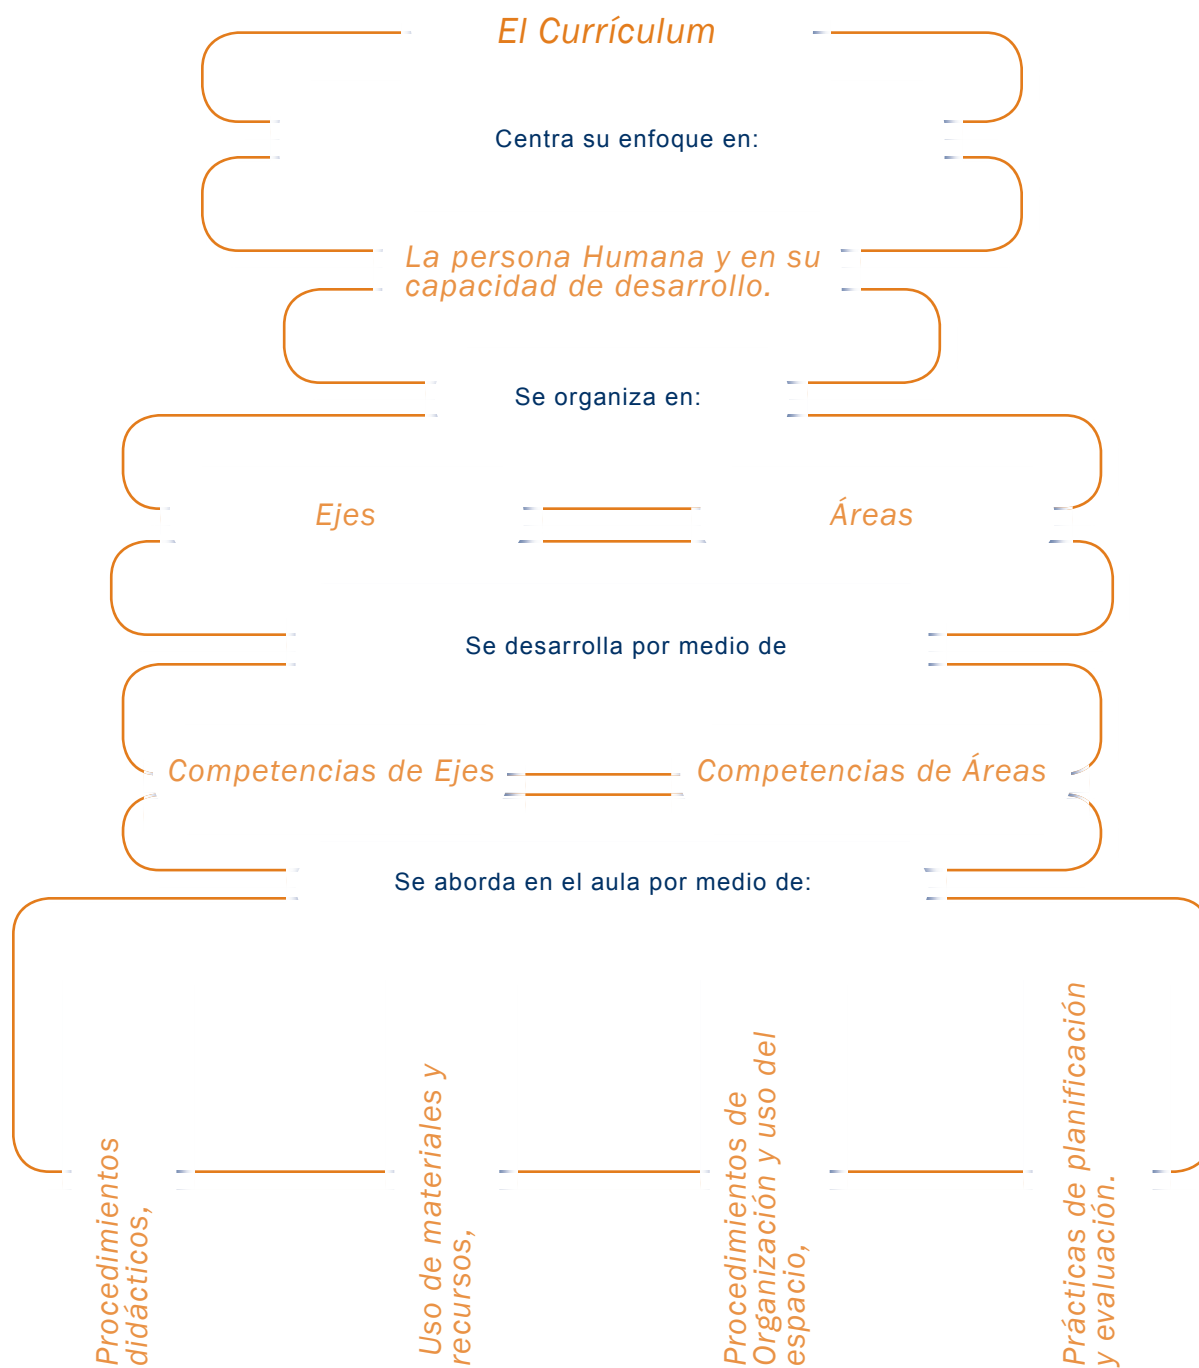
El Currículum

Centra su enfoque en:

La persona Humana y en su capacidad de desarrollo.

Se organiza en:

Ejes

Áreas

Se desarrolla por medio de

Competencias de Ejes

Competencias de Áreas

Se aborda en el aula por medio de:

Procedimientos didácticos,

Uso de materiales y recursos,

Procedimientos de Organización y uso del espacio,

Prácticas de planificación y evaluación.